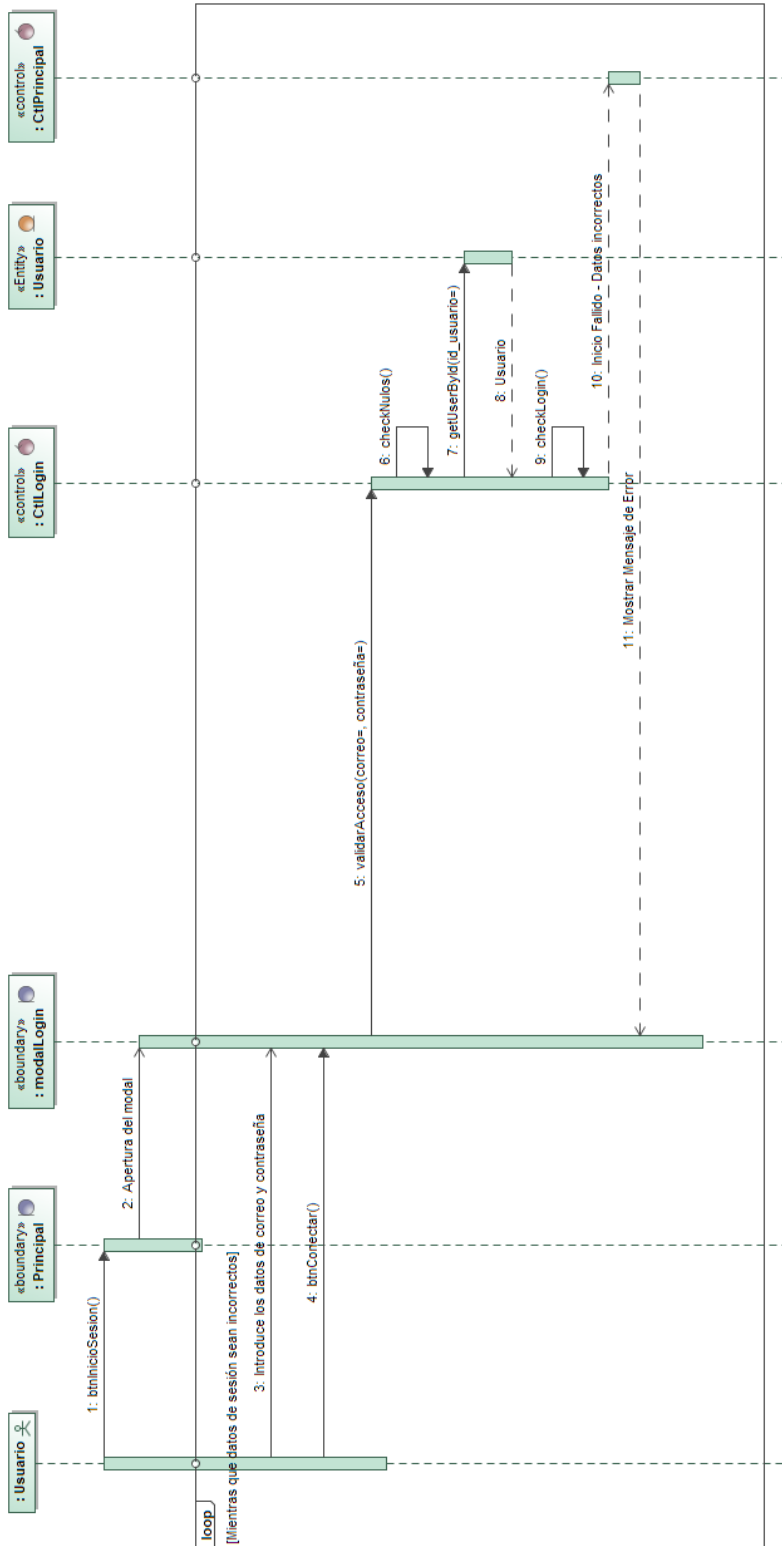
«control»
: CtlPrincipal

«Entity»
: Usuario

«control»
: CtlLogin

«boundary»
: modalLogin

«boundary»
: Principal

: Usuario

loop

[Mientras que datos de sesión sean incorrectos]

1: btnInicioSesion()

2: Apertura del modal

3: Introduce los datos de correo y contraseña

4: btnConectar()

5: validarAcceso(correo=, contraseña=)

6: checkNulos()

7: getUserById(id_usuario=)

8: Usuario

9: checkLogin()

10: Inicio Fallido - Datos incorrectos

11: Mostrar Mensaje de Error